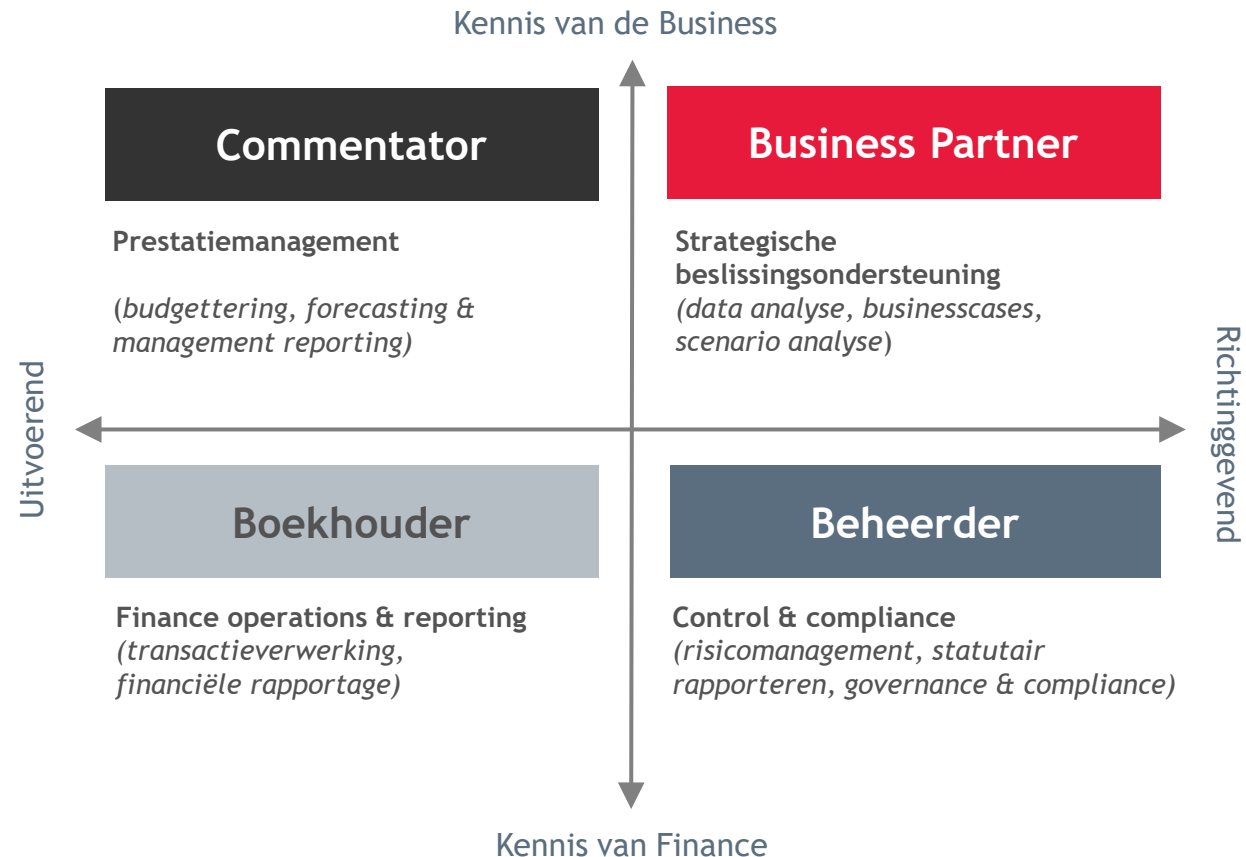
Kennis van de Business

Commentator

Prestatiemanagement

(budgettering, forecasting & management reporting)

Business Partner

Strategische beslissingsondersteuning
(data analyse, businesscases, scenario analyse)

Uitvoerend

Richtinggevend

Boekhouder

Finance operations & reporting
(transactieverwerking, financiële rapportage)

Beheerder

Control & compliance
(risicomanagement, statutair rapporteren, governance & compliance)

Kennis van Finance